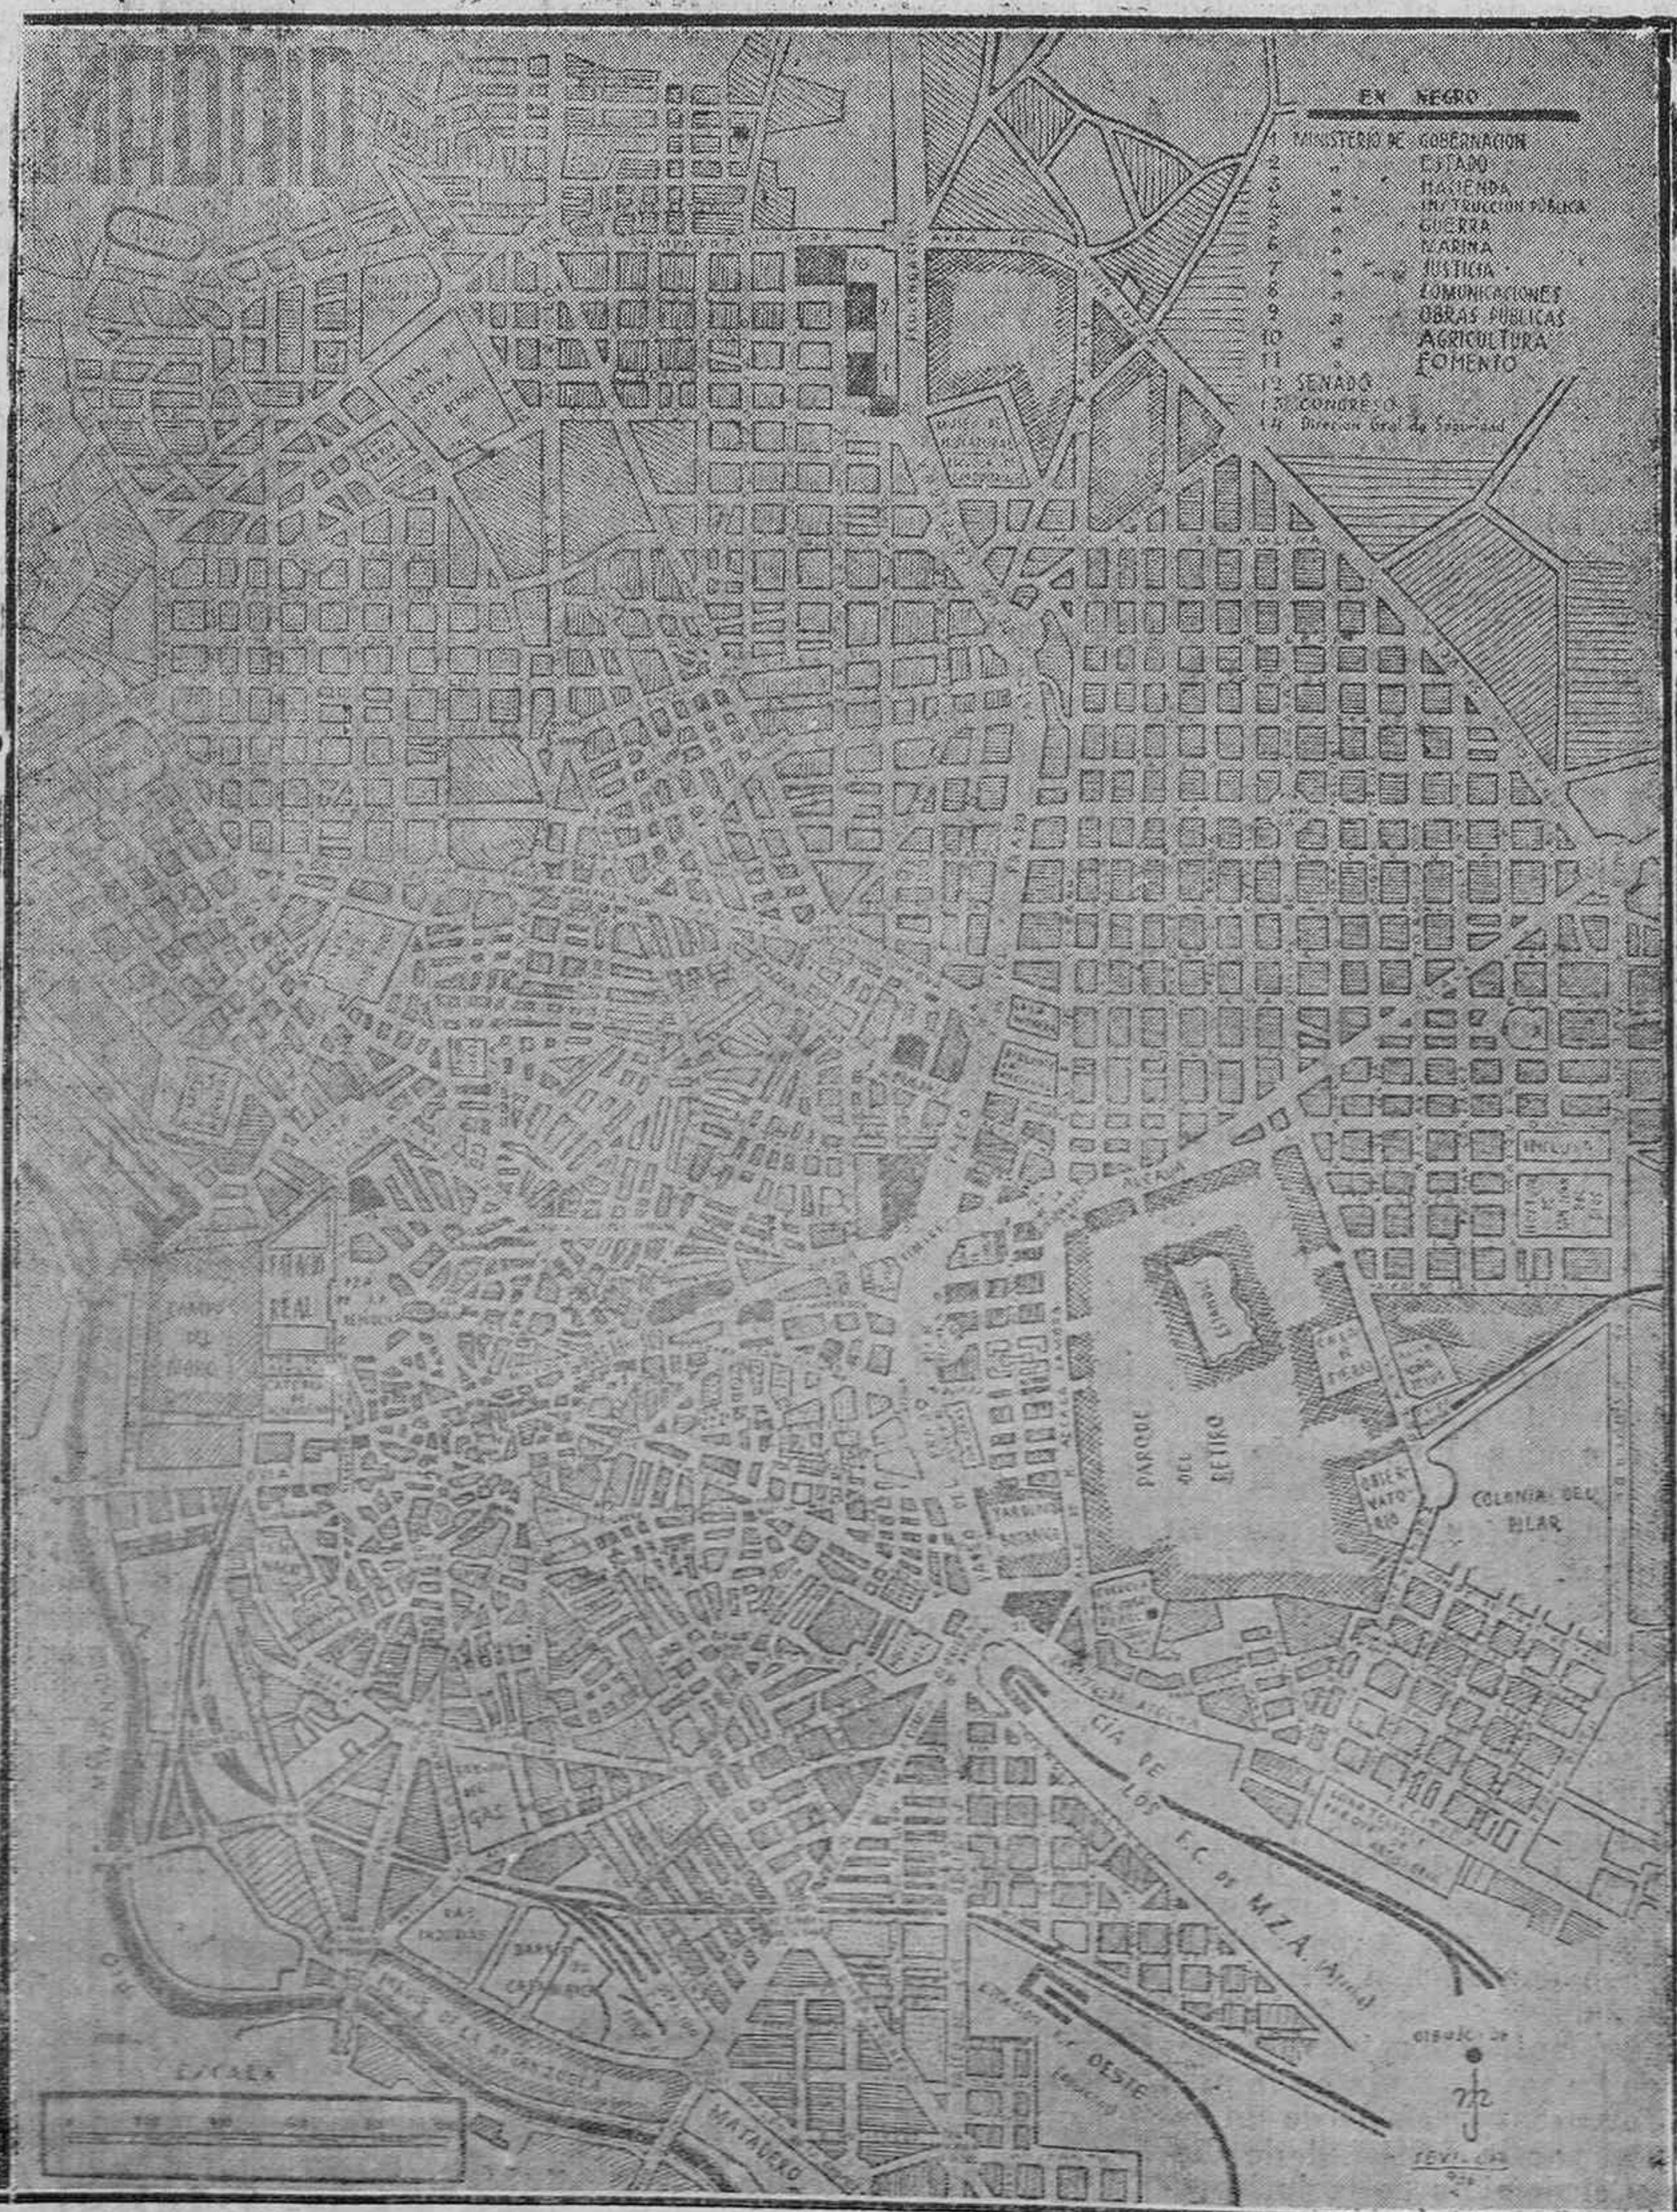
MADRID

EN NEGRO
1 MINISTERIO DE GOBERNACION
2 ESTADO
3 HACIENDA
4 INSTRUCCION PUBLICA
5 GUERRA
6 MARINA
7 JUSTICIA
8 COMUNICACIONES
9 OBRAS PUBLICAS
10 AGRICULTURA
11 FOMENTO
12 SENADO
13 CONGRESO
14 Direccion Gral de Seguridad

CAMPO DEL MORO
PALACIO REAL
PARQUE DEL RETIRO
COLONIA DEL PILAR
JARDIN BOTANICO
CIA DE LOS F.C. DE M.Z.A.
ESTACION DEL OESTE
MATADERO
RIO MANZANARES
ESCALA
ALCALA
OBSERVATORIO
DIBUJO DE
SEVILLA
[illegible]